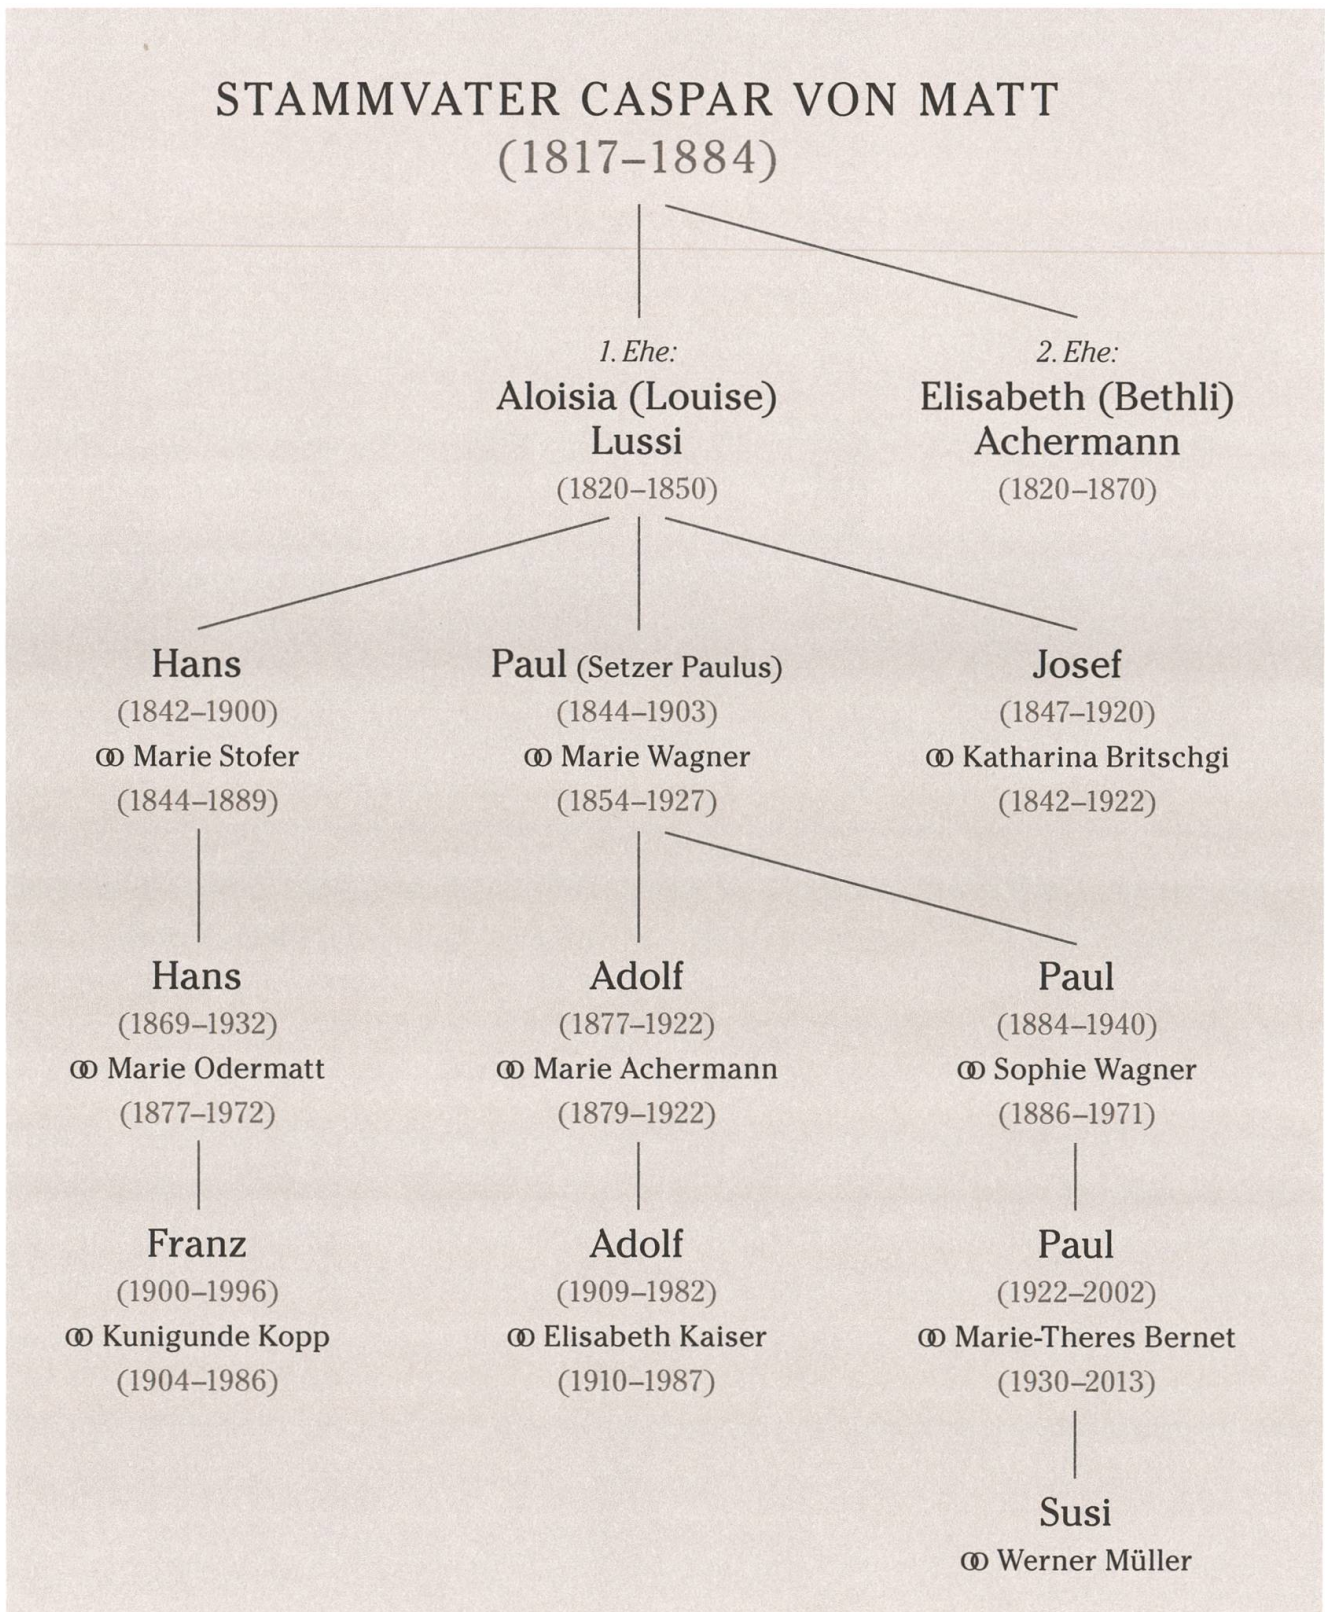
STAMMVATER CASPAR VON MATT
(1817–1884)

1. Ehe:
Aloisia (Louise) Lussi
(1820–1850)

2. Ehe:
Elisabeth (Bethli) Achermann
(1820–1870)

Hans
(1842–1900)
⚭ Marie Stofer
(1844–1889)

Paul (Setzer Paulus)
(1844–1903)
⚭ Marie Wagner
(1854–1927)

Josef
(1847–1920)
⚭ Katharina Britschgi
(1842–1922)

Hans
(1869–1932)
⚭ Marie Odermatt
(1877–1972)

Adolf
(1877–1922)
⚭ Marie Achermann
(1879–1922)

Paul
(1884–1940)
⚭ Sophie Wagner
(1886–1971)

Franz
(1900–1996)
⚭ Kunigunde Kopp
(1904–1986)

Adolf
(1909–1982)
⚭ Elisabeth Kaiser
(1910–1987)

Paul
(1922–2002)
⚭ Marie-Theres Bernet
(1930–2013)

Susi
⚭ Werner Müller